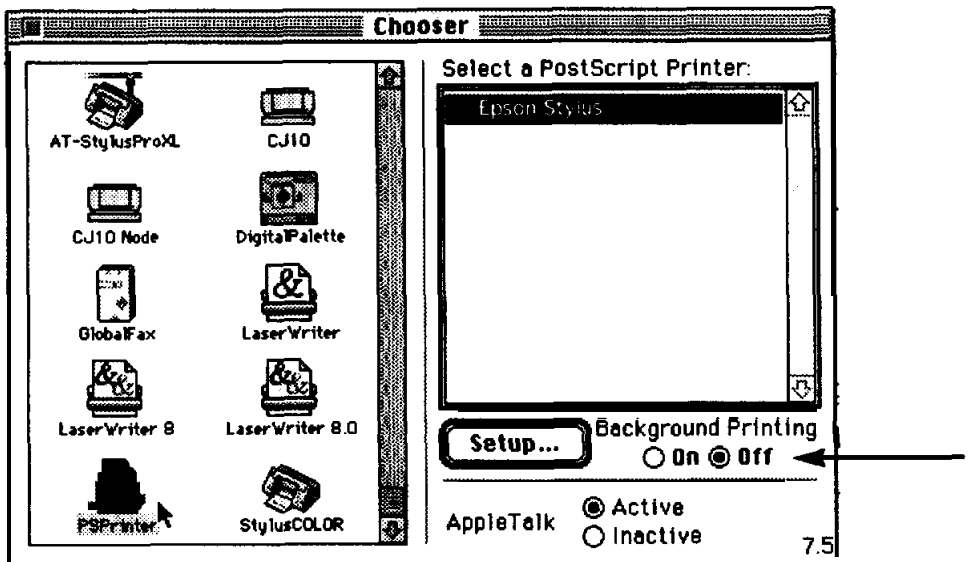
Chooser

AT-StylusProXL
CJ10
CJ10 Node
DigitalPalette
GlobalFax
LaserWriter
LaserWriter 8
LaserWriter 8.0
PSPrinter
StylusCOLOR

Select a PostScript Printer:
Epson Stylus

Setup...
Background Printing
On Off

AppleTalk
Active
Inactive

7.5